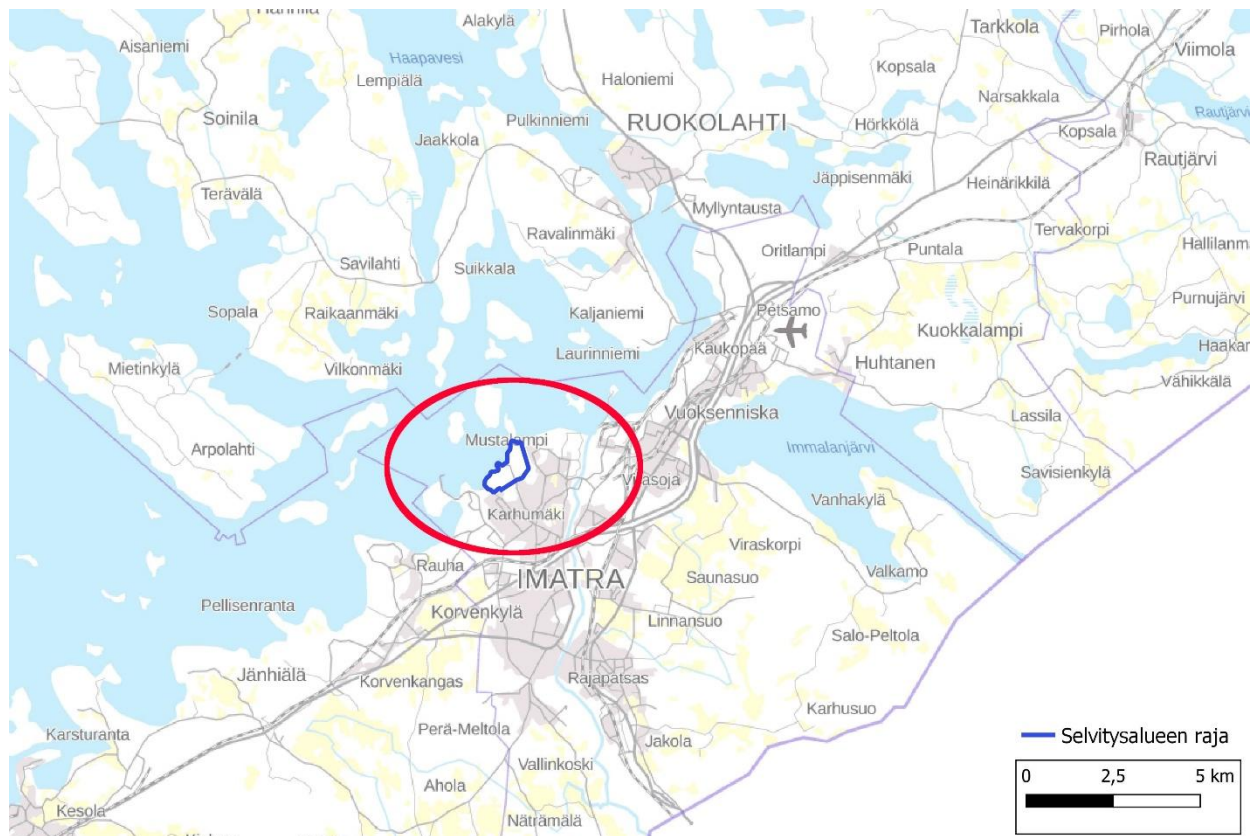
Haapavesi
Alakylä
Aisaniemi
Lempiälä
Haloniemi
Tarkkola
Pirhola
Viimola
Kopsala
Narsakkala
Rautjärvi
Soinila
Jaakkola
Pulkinniemi
RUOKOLAHTI
Hörkkölä
Kopsala
Rautjärvi
Jäppisenmäki
Heinärikkilä
Terävälä
Myllyntausta
Ravalinmäki
Oritlampi
Tervakorpi
Puntala
Hallilanm
Savilahti
Suikkala
Petsamo
Purnujärv
Sopala
Raikaanmäki
Kaljaniemi
Kuokkalampi
Mietinkylä
Vilkonmäki
Laurinniemi
Kaukopää
Huhtanen
Haakan
Vähikkälä
Vuoksenniska
Lassila
Arpolahti
Mustalampi
Immalanjärvi
Savisienkylä
Virasoja
Vanhakylä
Karhumäki
Viraskorpi
Rauha
IMATRA
Saunasuo
Valkamo
Pellisenranta
Korvenkylä
Linnansuo
Salo-Peltola
Jänhiälä
Korvenkangas
Rajapatsas
Karhusuo
Karsturanta
Perä-Meltola
Jakola
Vallinkoski
Ahola
Kesola
Näträmälä
Selvitysalueen raja
0
2,5
5 km